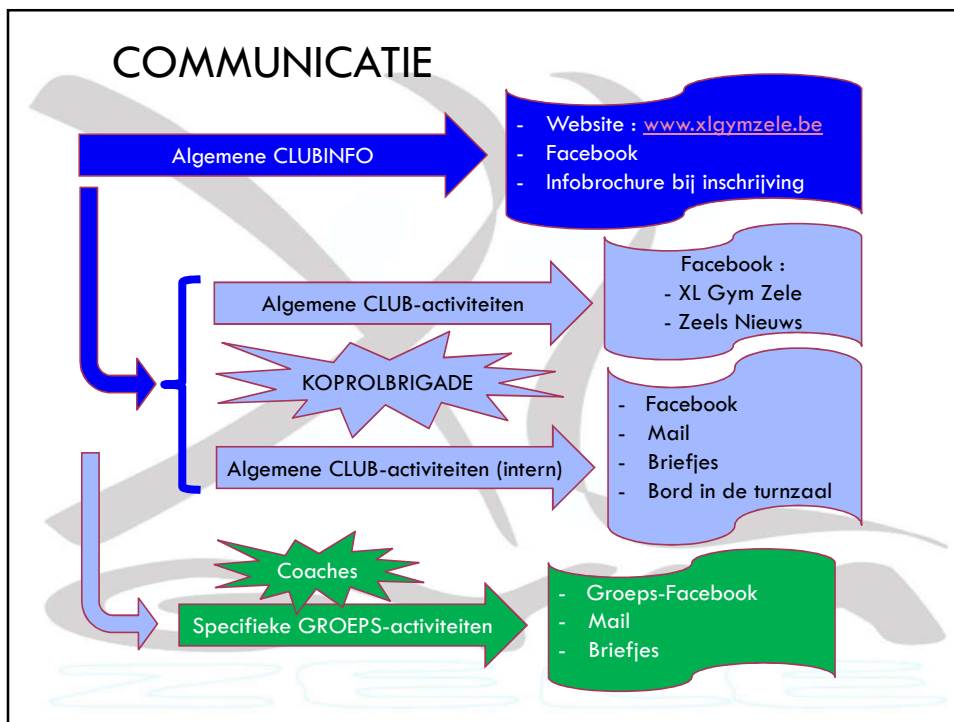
COMMUNICATIE

Algemene CLUBINFO

- Website : www.xlgymzele.be
- Facebook
- Infobrochure bij inschrijving

Algemene CLUB-activiteiten

Facebook :
- XL Gym Zele
- Zeels Nieuws

KOPROLBRIGADE

Algemene CLUB-activiteiten (intern)

- Facebook
- Mail
- Briefjes
- Bord in de turnzaal

Coaches

Specifieke GROEPS-activiteiten

- Groeps-Facebook
- Mail
- Briefjes